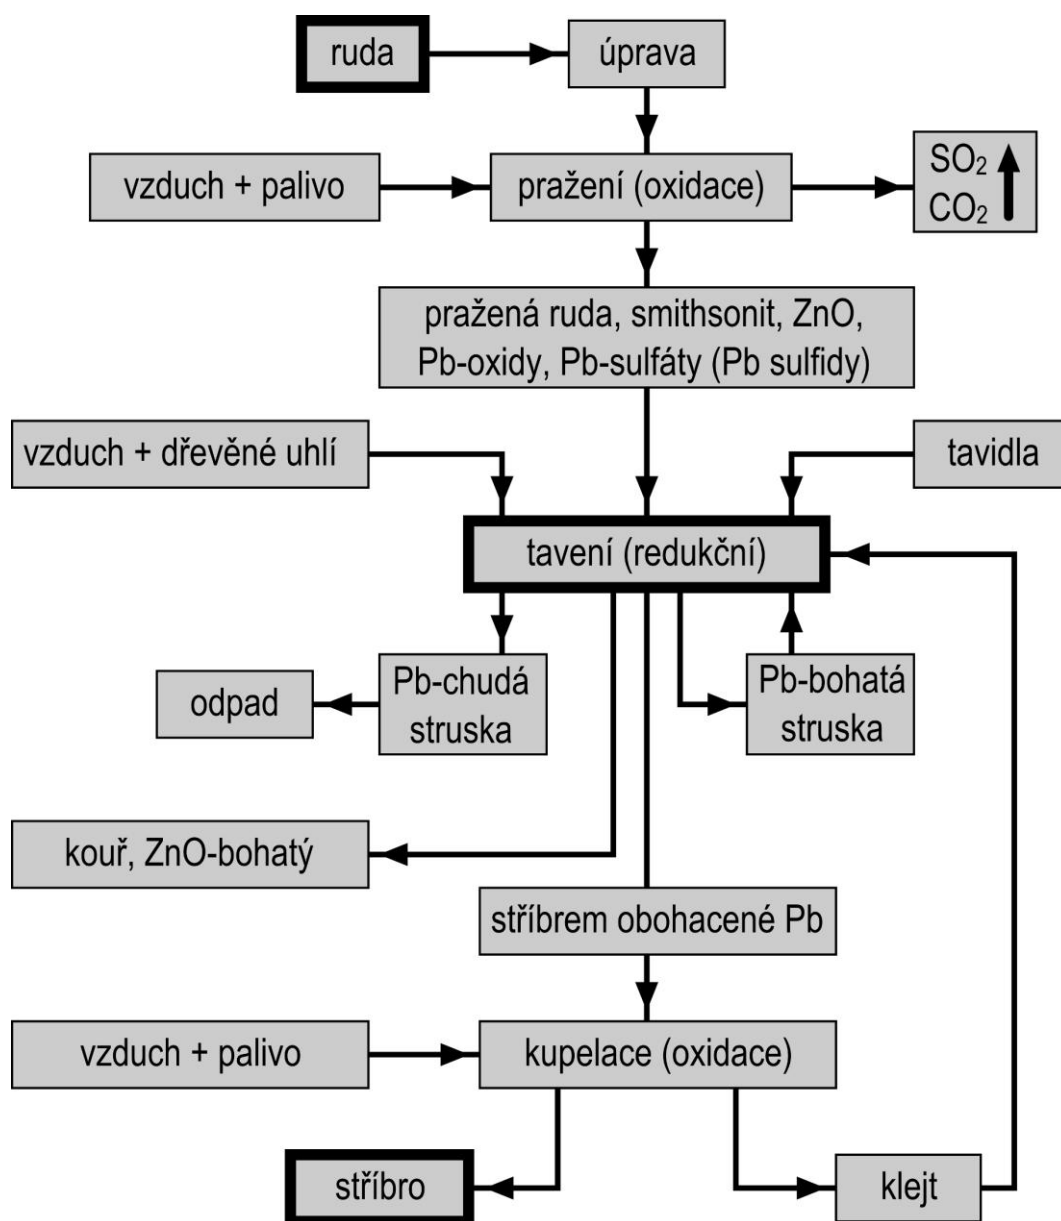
ruda

úprava

vzduch + palivo

pražení (oxidace)

$SO_2$
$CO_2$

pražená ruda, smithsonit, ZnO, Pb-oxidy, Pb-sulfáty (Pb sulfidy)

vzduch + dřevěné uhlí

tavidla

tavení (redukční)

odpad

Pb-chudá struska

Pb-bohatá struska

kouř, ZnO-bohatý

stříbrem obohacené Pb

vzduch + palivo

kupelace (oxidace)

stříbro

klejt